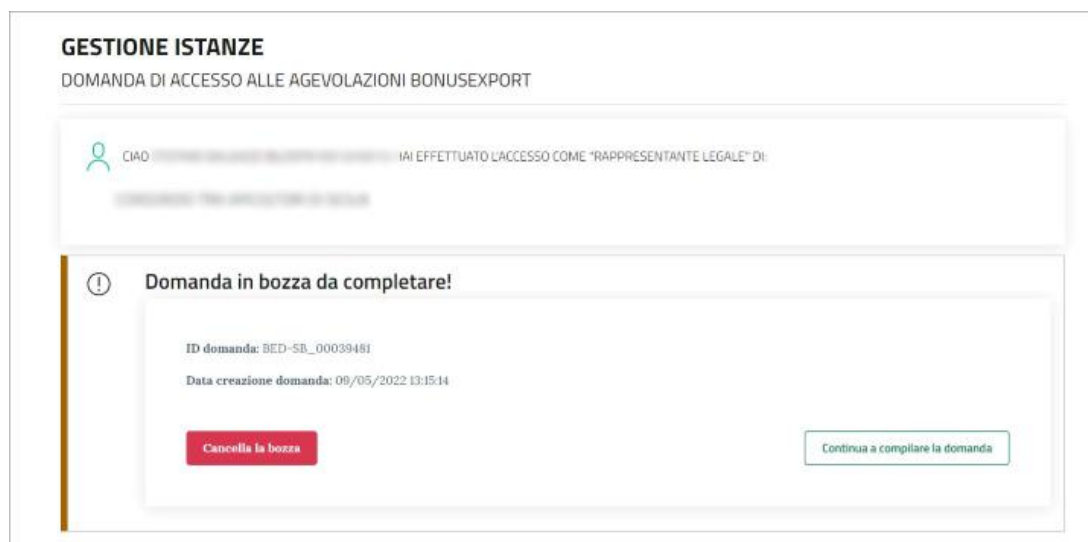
GESTIONE ISTANZE

DOMANDA DI ACCESSO ALLE AGEVOLAZIONI BONUSEXPORT

CIAO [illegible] IAI EFFETTUATO L'ACCESSO COME "RAPPRESENTANTE LEGALE" DI:

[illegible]

Domanda in bozza da completare!

ID domanda: BED-SB_00039481

Data creazione domanda: 09/05/2022 13:15:14

Cancella la bozza

Continua a compilare la domanda